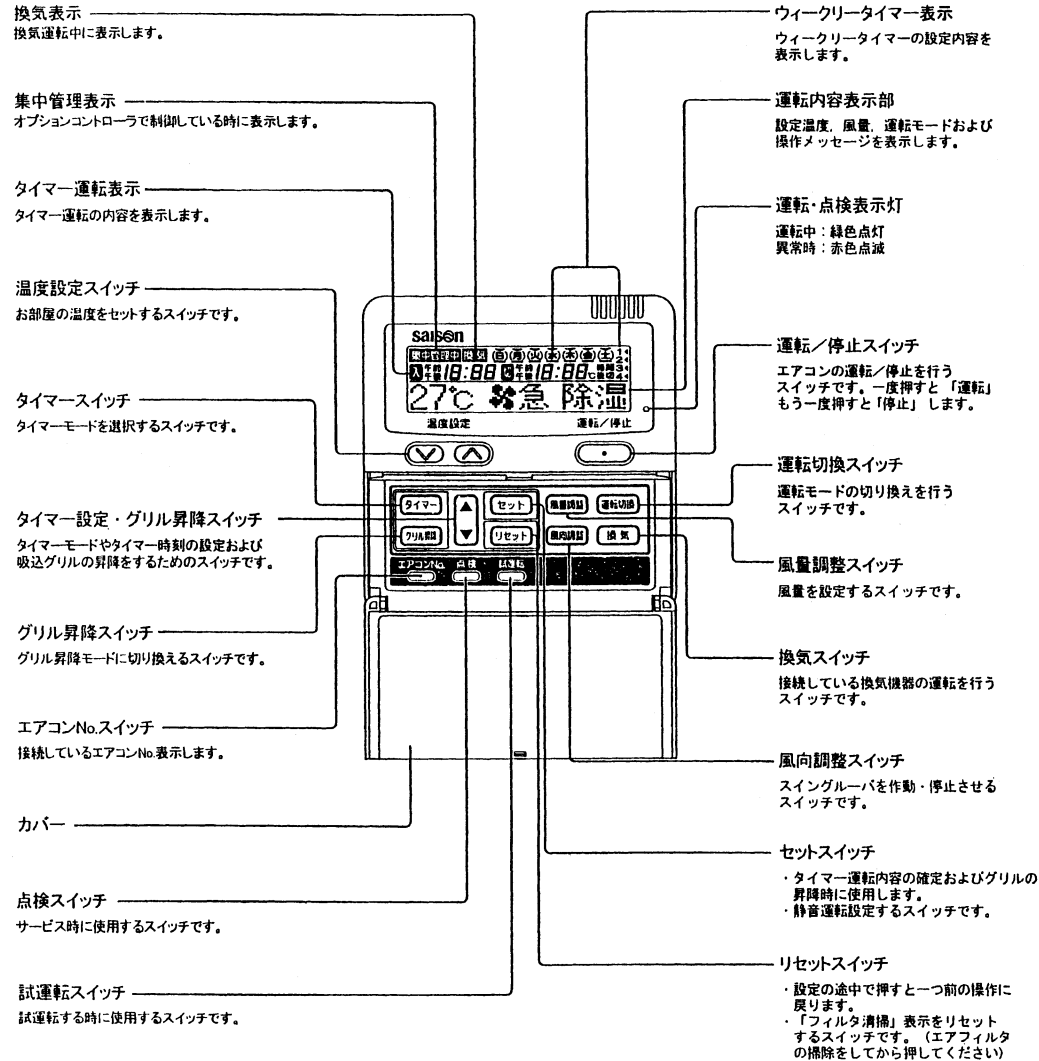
換気表示
換気運転中に表示します。

集中管理表示
オプションコントローラで制御している時に表示します。

タイマー運転表示
タイマー運転の内容を表示します。

温度設定スイッチ
お部屋の温度をセットするスイッチです。

タイマースイッチ
タイマーモードを選択するスイッチです。

タイマー設定・グリル昇降スイッチ
タイマーモードやタイマー時刻の設定および吸込グリルの昇降をするためのスイッチです。

グリル昇降スイッチ
グリル昇降モードに切り換えるスイッチです。

エアコンNo.スイッチ
接続しているエアコンNo.表示します。

カバー

点検スイッチ
サービス時に使用するスイッチです。

試運転スイッチ
試運転する時に使用するスイッチです。

ウィークリータイマー表示
ウィークリータイマーの設定内容を表示します。

運転内容表示部
設定温度，風量，運転モードおよび操作メッセージを表示します。

運転・点検表示灯
運転中：緑色点灯
異常時：赤色点滅

運転／停止スイッチ
エアコンの運転／停止を行うスイッチです。一度押すと「運転」もう一度押すと「停止」します。

運転切換スイッチ
運転モードの切り換えを行うスイッチです。

風量調整スイッチ
風量を設定するスイッチです。

換気スイッチ
接続している換気機器の運転を行うスイッチです。

風向調整スイッチ
スイングルーバを作動・停止させるスイッチです。

セットスイッチ
・タイマー運転内容の確定およびグリルの昇降時に使用します。
・静音運転設定するスイッチです。

リセットスイッチ
・設定の途中で押すと一つ前の操作に戻ります。
・「フィルタ清掃」表示をリセットするスイッチです。（エアフィルタの掃除をしてから押してください）

saison
集中管理中 換気 日 月 火 水 木 金 土 1 2 3 4
入 午前 午後 18:88 切 午前 午後 18:88 時間後
27℃ 急 除湿
温度設定
運転／停止
タイマー
グリル昇降
セット
リセット
風量調整
運転切換
風向調整
換気
エアコンNo.
点検
試運転